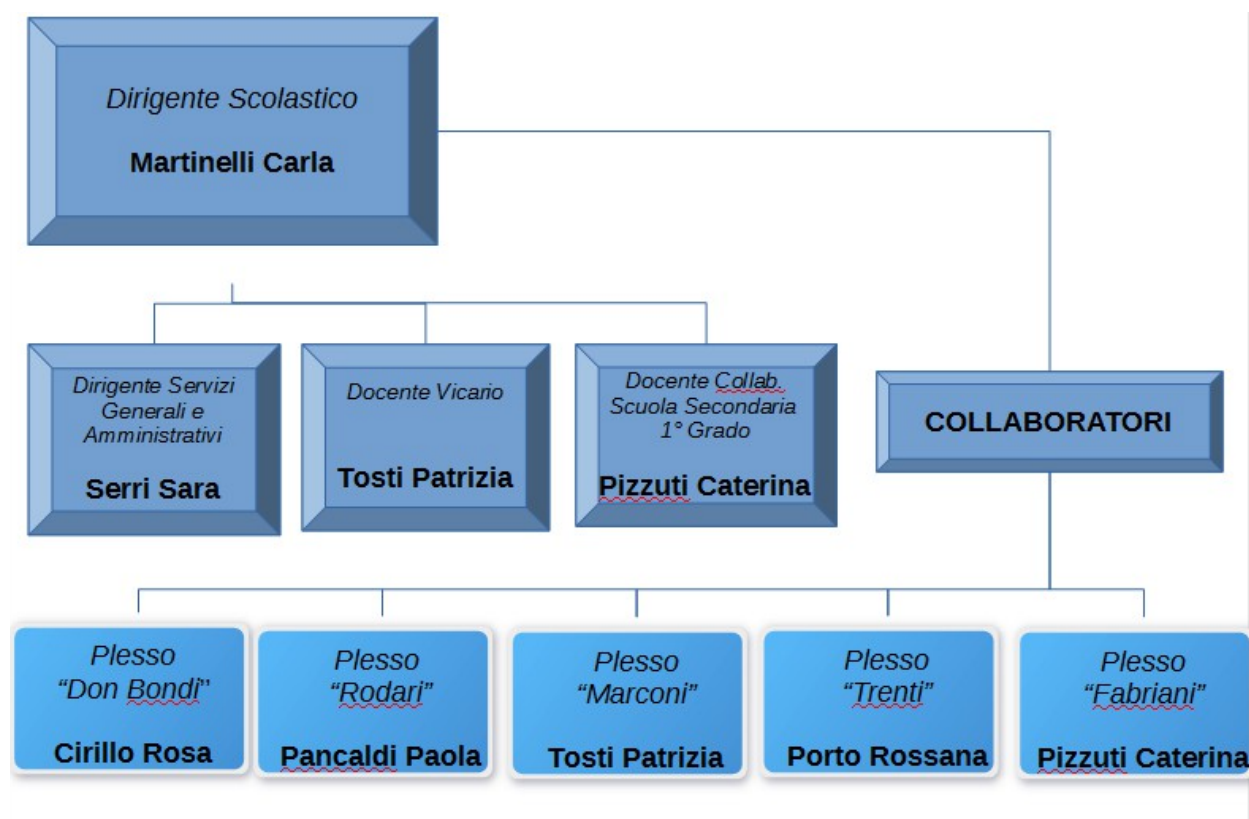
Dirigente Scolastico

Martinelli Carla

Dirigente Servizi Generali e Amministrativi

Serri Sara

Docente Vicario

Tosti Patrizia

Docente Collab. Scuola Secondaria 1° Grado

Pizzuti Caterina

COLLABORATORI

Plesso "Don Bondi"

Cirillo Rosa

Plesso "Rodari"

Pancaldi Paola

Plesso "Marconi"

Tosti Patrizia

Plesso "Trenti"

Porto Rossana

Plesso "Fabriani"

Pizzuti Caterina